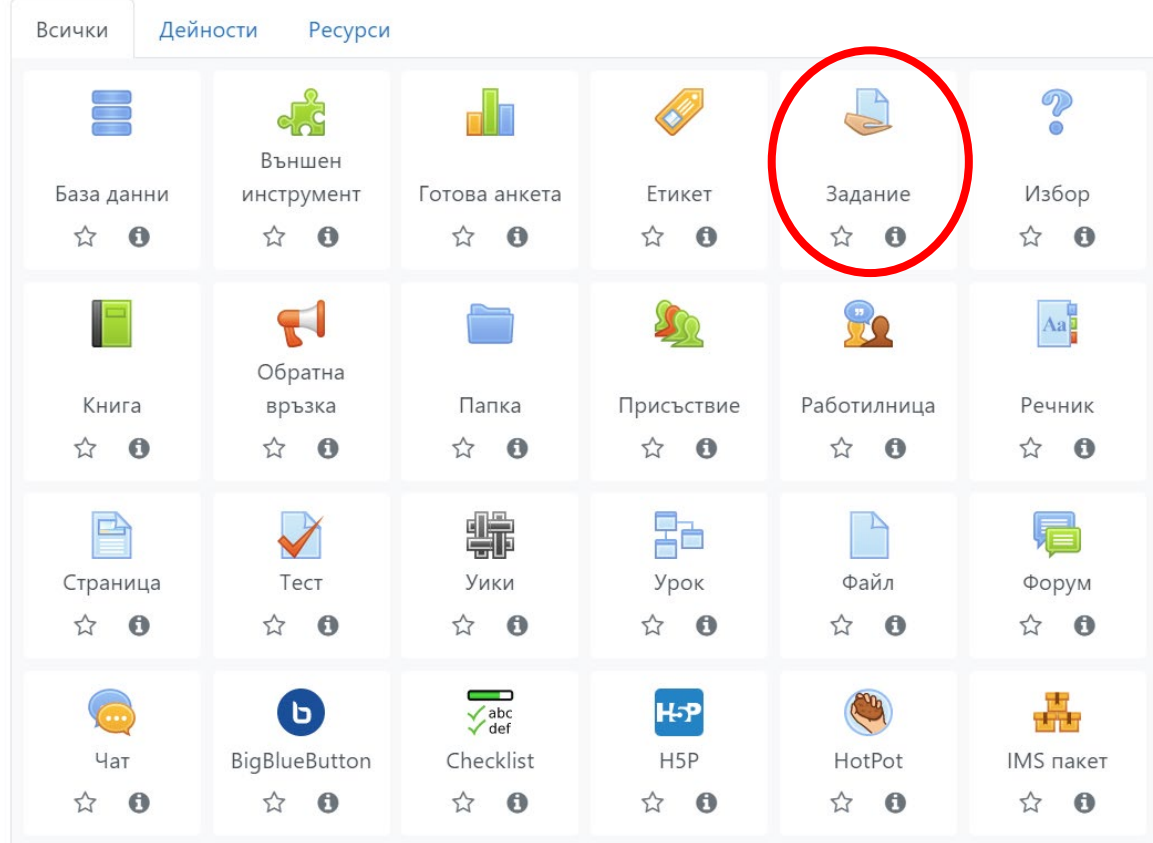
Всички Дейности Ресурси

База данни

Външен инструмент

Готова анкета

Етикет

Задание

Избор

Книга

Обратна връзка

Папка

Присъствие

Работилница

Речник

Страница

Тест

Уики

Урок

Файл

Форум

Чат

BigBlueButton

abc
def
Checklist

H5P
H5P

HotPot

IMS пакет